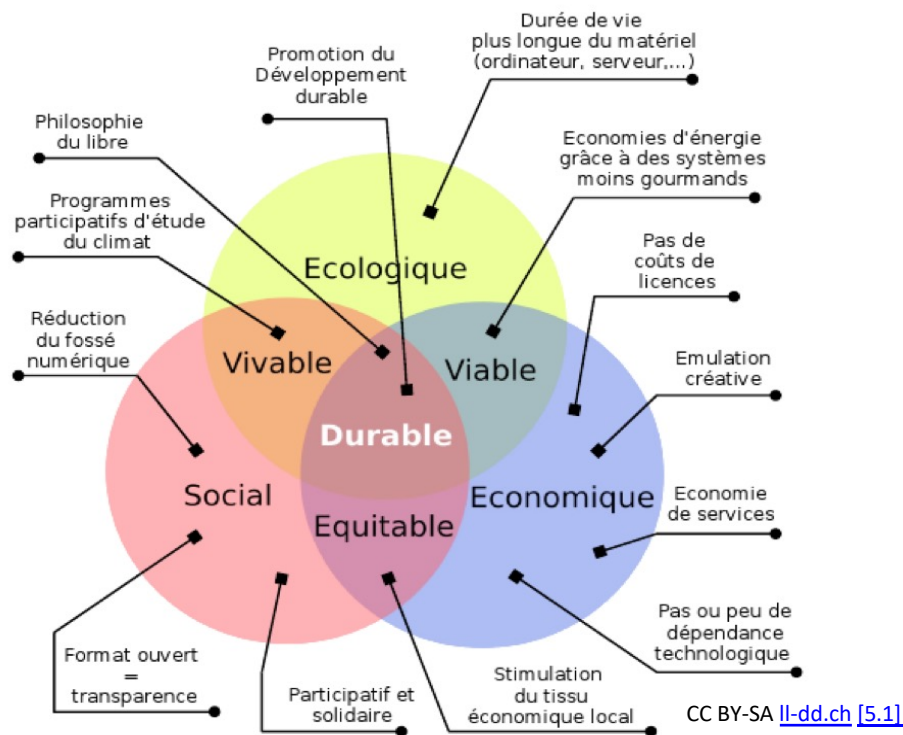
Durée de vie plus longue du matériel (ordinateur, serveur,...)

Promotion du Développement durable

Philosophie du libre

Economies d'énergie grâce à des systèmes moins gourmands

Programmes participatifs d'étude du climat

Pas de coûts de licences

Ecologique

Réduction du fossé numérique

Vivable

Viable

Emulation créative

Durable

Social

Economique

Economie de services

Equitable

Pas ou peu de dépendance technologique

Format ouvert = transparence

Stimulation du tissu économique local

Participatif et solidaire

CC BY-SA ll-dd.ch [5.1]